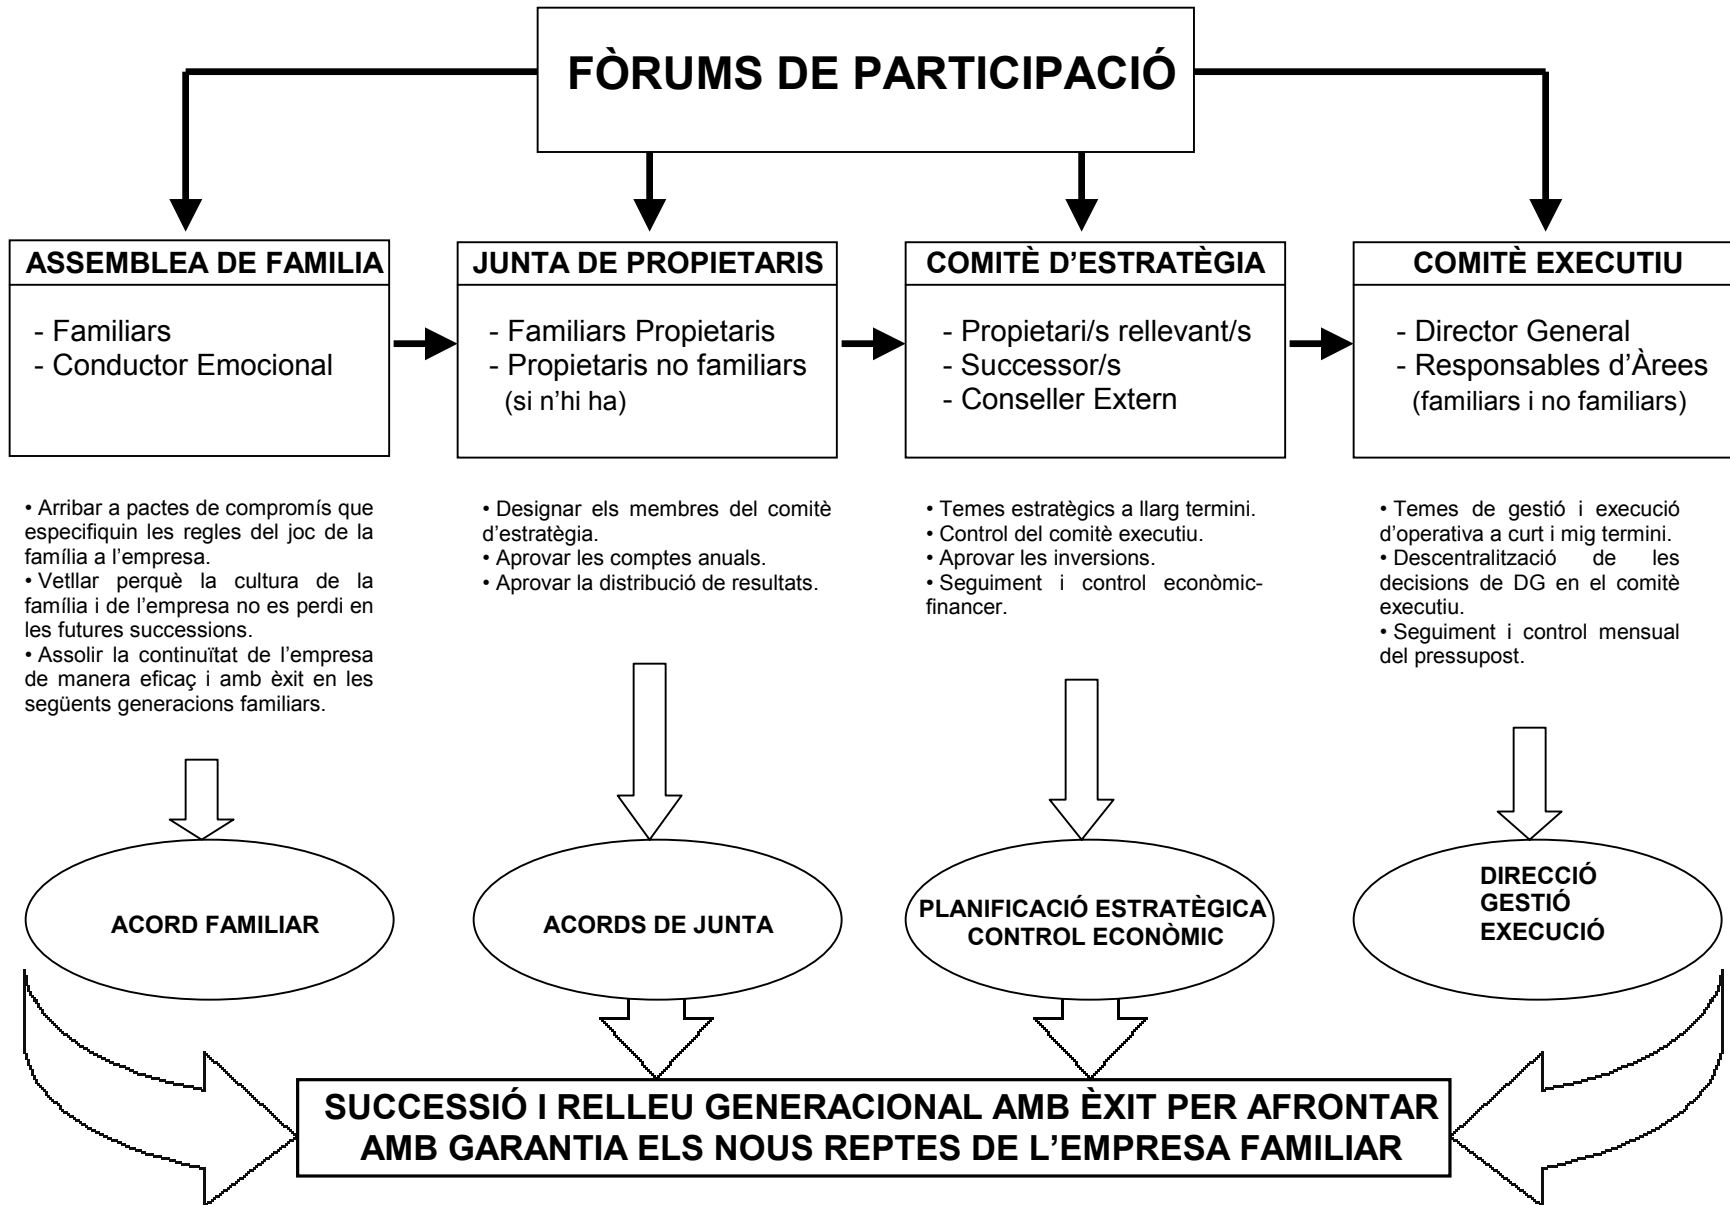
FÒRUMS DE PARTICIPACIÓ

ASSEMBLEA DE FAMILIA
- Familiars
- Conductor Emocional

JUNTA DE PROPIETARIS
- Familiars Propietaris
- Propietaris no familiars (si n'hi ha)

COMITÈ D'ESTRATÈGIA
- Propietari/s rellevant/s
- Successor/s
- Conseller Extern

COMITÈ EXECUTIU
- Director General
- Responsables d'Àrees (familiars i no familiars)

• Arribar a pactes de compromís que especifiquin les regles del joc de la família a l'empresa.
• Vetllar perquè la cultura de la família i de l'empresa no es perdi en les futures successions.
• Assolir la continuïtat de l'empresa de manera eficaç i amb èxit en les següents generacions familiars.

• Designar els membres del comitè d'estratègia.
• Aprovar les comptes anuals.
• Aprovar la distribució de resultats.

• Temes estratègics a llarg termini.
• Control del comitè executiu.
• Aprovar les inversions.
• Seguiment i control econòmic-financer.

• Temes de gestió i execució d'operativa a curt i mig termini.
• Descentralització de les decisions de DG en el comitè executiu.
• Seguiment i control mensual del pressupost.

ACORD FAMILIAR

ACORDS DE JUNTA

PLANIFICACIÓ ESTRATÈGICA
CONTROL ECONÒMIC

DIRECCIÓ
GESTIÓ
EXECUCIÓ

SUCCESSIÓ I RELLEU GENERACIONAL AMB ÈXIT PER AFRONTAR AMB GARANTIA ELS NOUS REPTES DE L'EMPRESA FAMILIAR